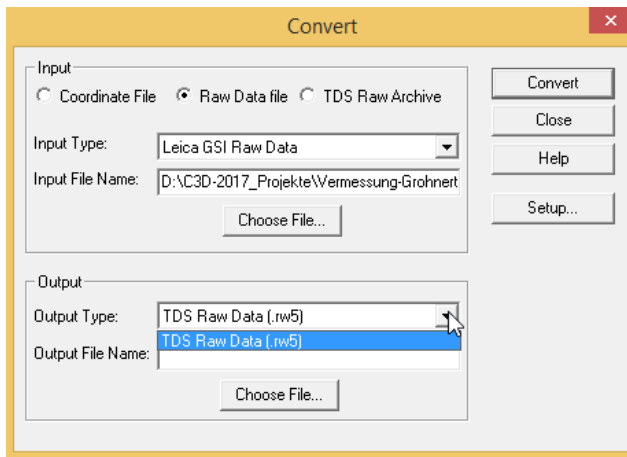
Convert

Input

Coordinate File   Raw Data file   TDS Raw Archive

Input Type: Leica GSI Raw Data

Input File Name: D:\C3D-2017_Projekte\Vermessung-Grohnert

Choose File...

Output

Output Type: TDS Raw Data (.rw5)

TDS Raw Data (.rw5)

Output File Name:

Choose File...

Convert

Close

Help

Setup...